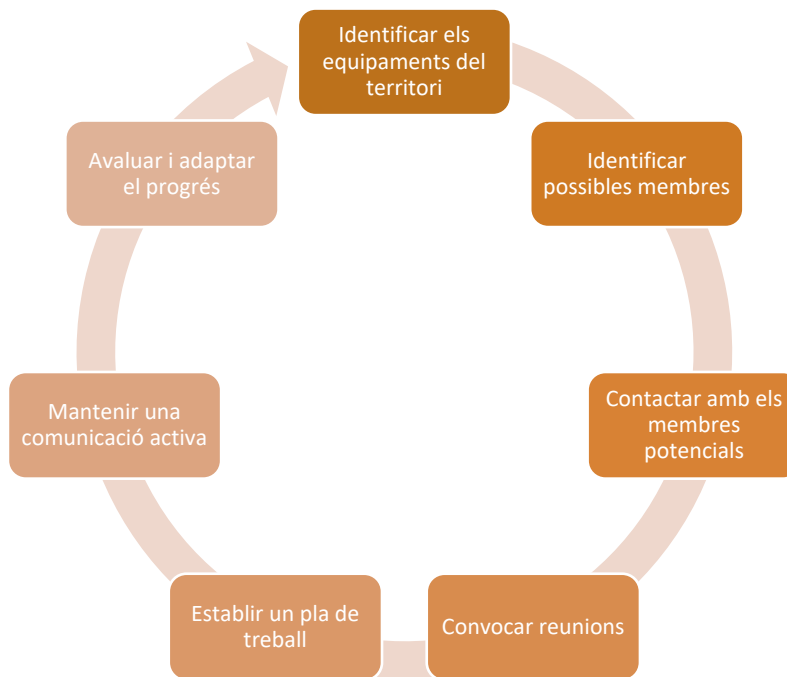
Identificar els equipaments del territori

Identificar possibles membres

Contactar amb els membres potencials

Convocar reunions

Establir un pla de treball

Mantenir una comunicació activa

Avaluar i adaptar el progrés